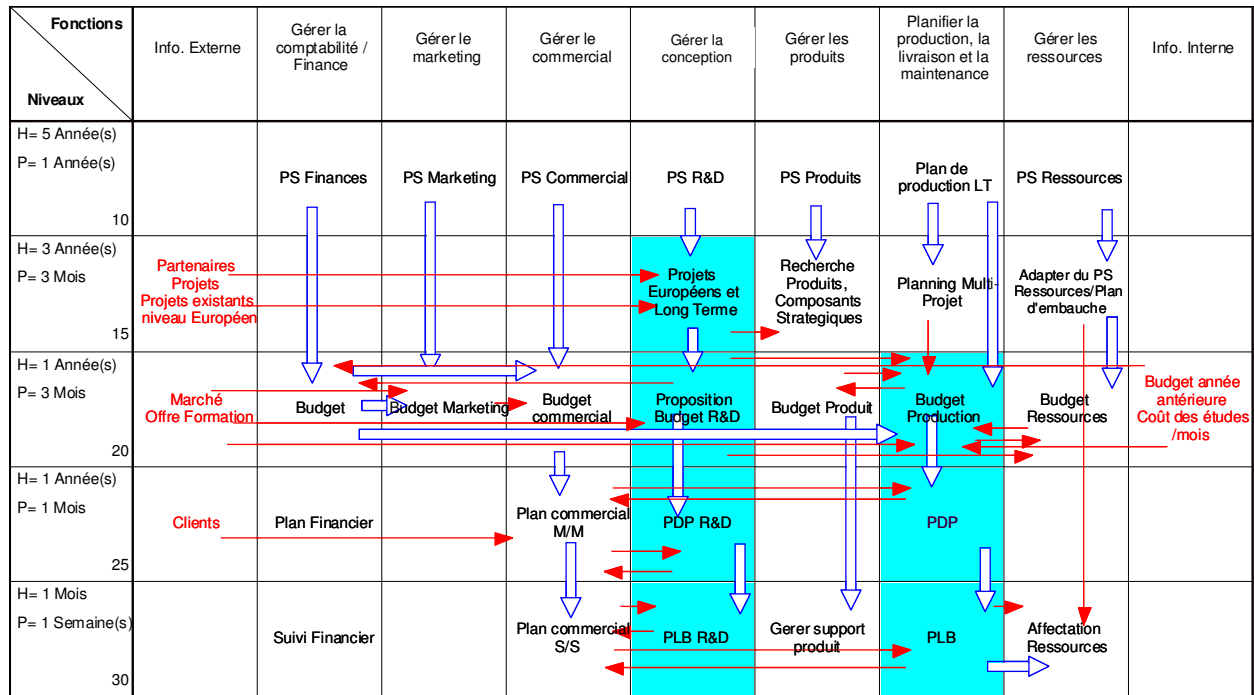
| Fonctions / Niveaux | Info. Externe | Gérer la comptabilité / Finance | Gérer le marketing | Gérer le commercial | Gérer la conception | Gérer les produits | Planifier la production, la livraison et la maintenance | Gérer les ressources | Info. Interne |
|---|---|---|---|---|---|---|---|---|---|
| H= 5 Année(s) P= 1 Année(s) 10 | | PS Finances | PS Marketing | PS Commercial | PS R&D | PS Produits | Plan de production LT | PS Ressources | |
| H= 3 Année(s) P= 3 Mois 15 | Partenaires Projets Projets existants niveau Européen | | | | Projets Européens et Long Terme | Recherche Produits, Composants Strategiques | Planning Multi-Projet | Adapter du PS Ressources/Plan d'embauche | |
| H= 1 Année(s) P= 3 Mois 20 | Marché Offre Formation | Budget | Budget Marketing | Budget commercial | Proposition Budget R&D | Budget Produit | Budget Production | Budget Ressources | Budget année antérieure Coût des études /mois |
| H= 1 Année(s) P= 1 Mois 25 | Clients | Plan Financier | | Plan commercial M/M | PDP R&D | | PDP | | |
| H= 1 Mois P= 1 Semaine(s) 30 | | Suivi Financier | | Plan commercial S/S | PLB R&D | Gerer support produit | PLB | Affectation Ressources | |